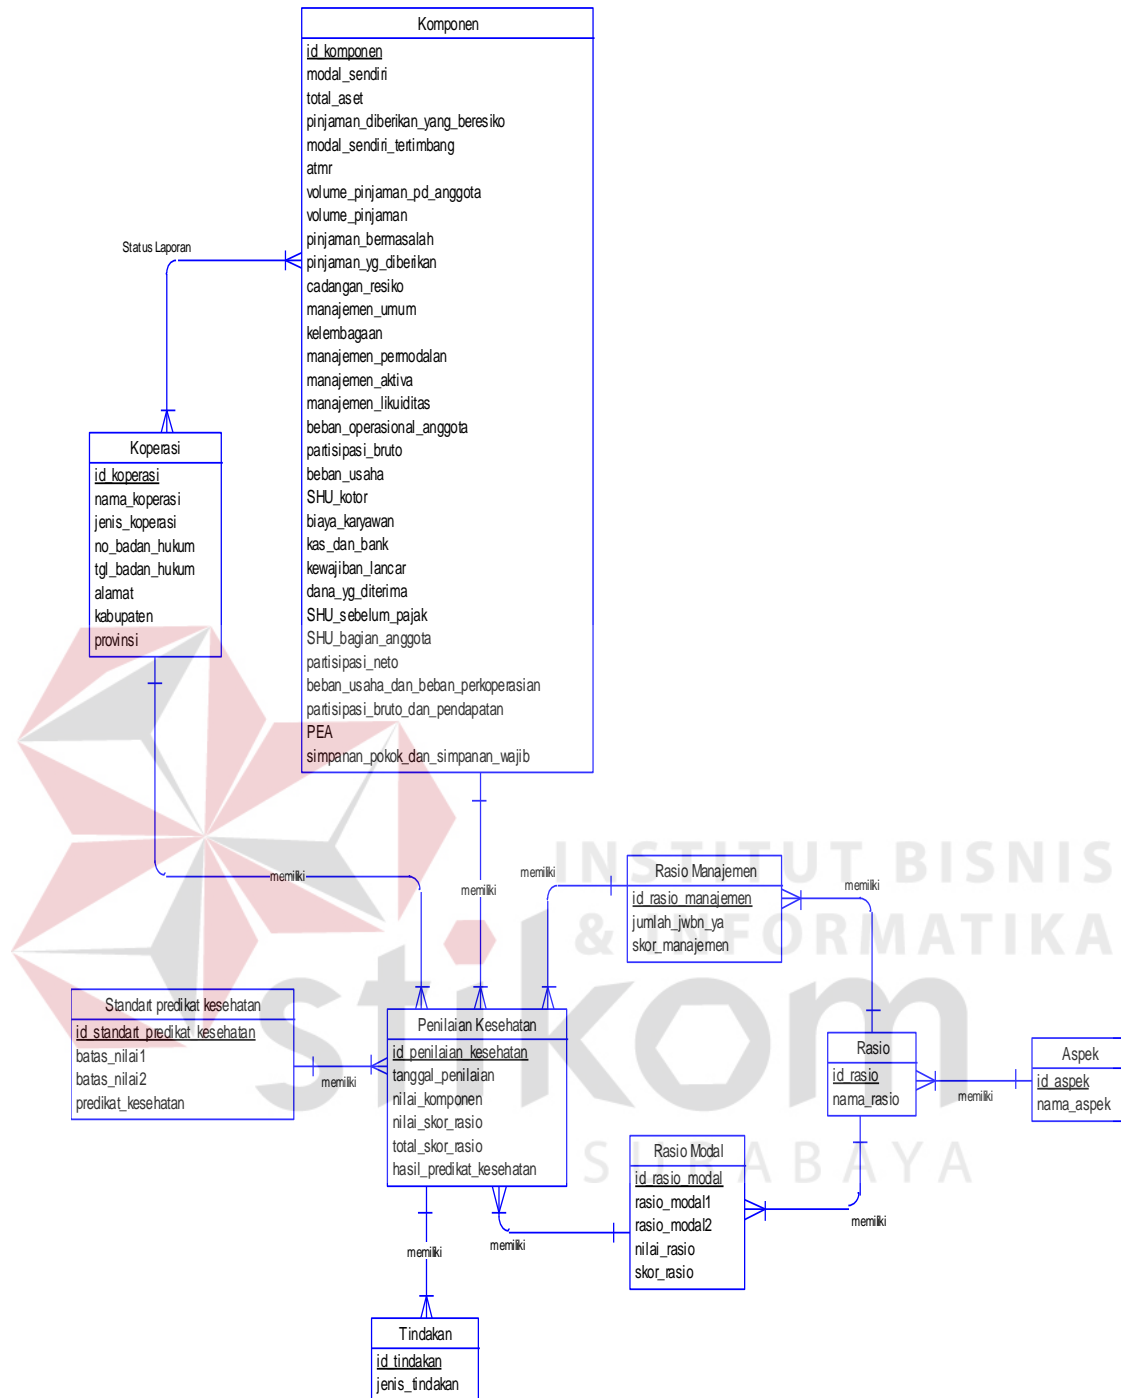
Komponen

id_komponen
modal_sendiri
total_aset
pinjaman_diberikan_yang_beresiko
modal_sendiri_tertimbang
atmr
volume_pinjaman_pd_anggota
volume_pinjaman
pinjaman_bermasalah
pinjaman_yg_diberikan
cadangan_resiko
manajemen_umum
kelembagaan
manajemen_permodalan
manajemen_aktiva
manajemen_likuiditas
beban_operasional_anggota
partisipasi_bruto
beban_usaha
SHU_kotor
biaya_karyawan
kas_dan_bank
kewajiban_lancar
dana_yg_diterima
SHU_sebelum_pajak
SHU_bagian_anggota
partisipasi_neto
beban_usaha_dan_beban_perkoperasian
partisipasi_bruto_dan_pendapatan
PEA
simpanan_pokok_dan_simpanan_wajib

Status Laporan

Koperasi

id_koperasi
nama_koperasi
jenis_koperasi
no_badan_hukum
tgl_badan_hukum
alamat
kabupaten
provinsi

memiliki

memiliki

memiliki

Rasio Manajemen

id_rasio_manajemen
jumlah_jwbn_ya
skor_manajemen

memiliki

INSTITUT BISNIS & INFORMATIKA

Standart predikat kesehatan

id_standart_predikat_kesehatan
batas_nilai1
batas_nilai2
predikat_kesehatan

memiliki

Penilaian Kesehatan

id_penilaian_kesehatan
tanggal_penilaian
nilai_komponen
nilai_skor_rasio
total_skor_rasio
hasil_predikat_kesehatan

Rasio

id_rasio
nama_rasio

memiliki

Aspek

id_aspek
nama_aspek

SURABAYA

Rasio Modal

id_rasio_modal
rasio_modal1
rasio_modal2
nilai_rasio
skor_rasio

memiliki

memiliki

memiliki

Tindakan

id_tindakan
jenis_tindakan